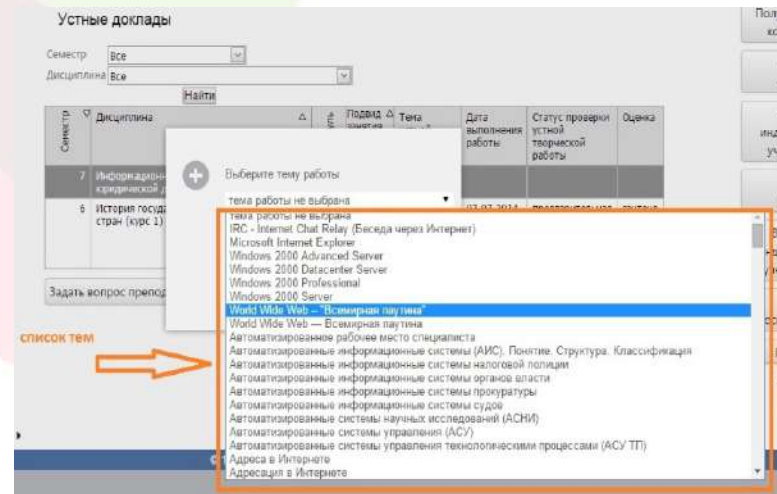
Устные доклады

Семестр Все

Дисциплина Все

Найти

| Семестр | Дисциплина | | Подвид занятия | Тема | Дата выполнения работы | Статус проверки устной творческой работы | Оценка |
|---|---|---|---|---|---|---|---|
| 7 | Информацион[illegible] юридической д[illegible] | | | | | | |
| 6 | История госуда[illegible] стран (курс 1) | | | | 03.07.2014 | предварительная | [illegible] |

Задать вопрос препод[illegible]

Выберите тему работы

тема работы не выбрана

тема работы не выбрана
IRC - Internet Chat Relay (Беседа через Интернет)
Microsoft Internet Explorer
Windows 2000 Advanced Server
Windows 2000 Datacenter Server
Windows 2000 Professional
Windows 2000 Server
World Wide Web – "Всемирная паутина"
World Wide Web — Всемирная паутина
Автоматизированное рабочее место специалиста
Автоматизированные информационные системы (АИС). Понятие. Структура. Классификация
Автоматизированные информационные системы налоговой полиции
Автоматизированные информационные системы органов власти
Автоматизированные информационные системы прокуратуры
Автоматизированные информационные системы судов
Автоматизированные системы научных исследований (АСНИ)
Автоматизированные системы управления (АСУ)
Автоматизированные системы управления технологическими процессами (АСУ ТП)
Адреса в Интернете
Адресация в Интернете

список тем

Пол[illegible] ко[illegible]

инд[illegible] уч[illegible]